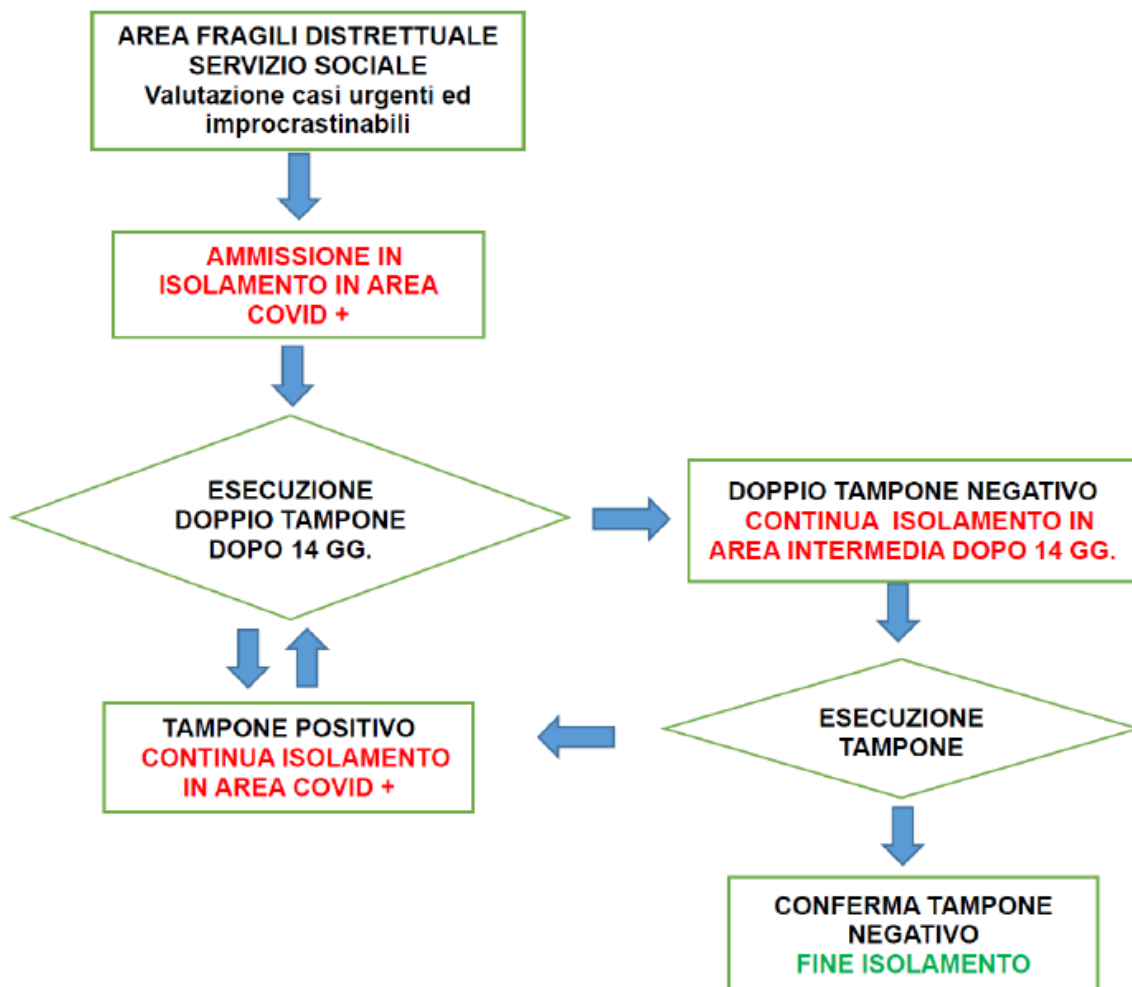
AREA FRAGILI DISTRETTUALE
SERVIZIO SOCIALE
Valutazione casi urgenti ed improcrastinabili

AMMISSIONE IN ISOLAMENTO IN AREA COVID +

ESECUZIONE DOPPIO TAMPONE DOPO 14 GG.

DOPPIO TAMPONE NEGATIVO
CONTINUA ISOLAMENTO IN AREA INTERMEDIA DOPO 14 GG.

TAMPONE POSITIVO
CONTINUA ISOLAMENTO IN AREA COVID +

ESECUZIONE TAMPONE

CONFERMA TAMPONE NEGATIVO
FINE ISOLAMENTO